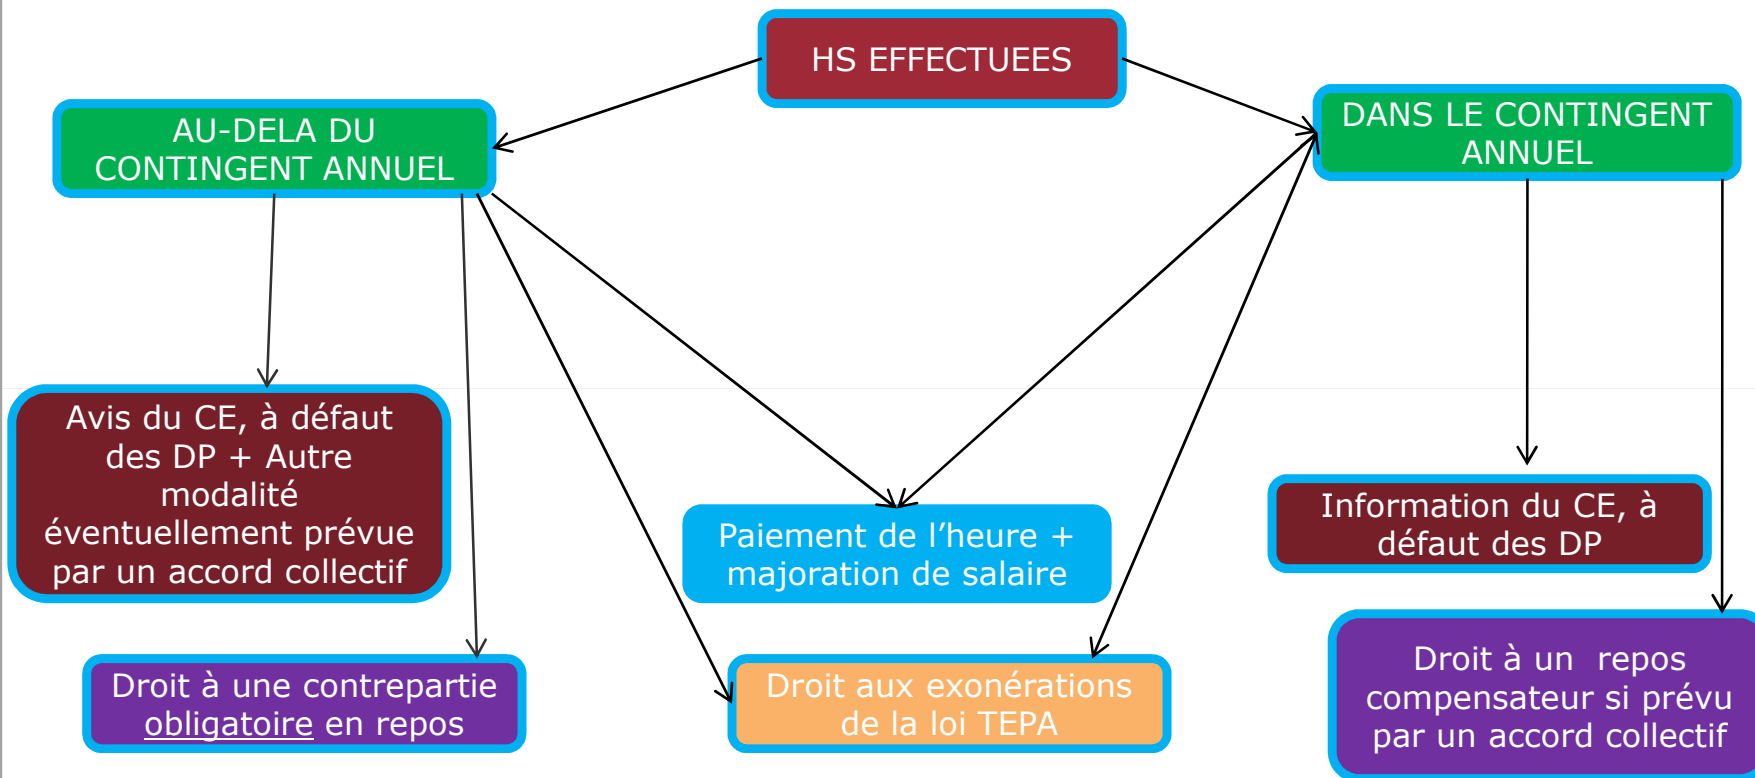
HS EFFECTUEES

AU-DELA DU CONTINGENT ANNUEL

DANS LE CONTINGENT ANNUEL

Avis du CE, à défaut des DP + Autre modalité éventuellement prévue par un accord collectif

Paiement de l’heure + majoration de salaire

Information du CE, à défaut des DP

Droit à une contrepartie obligatoire en repos

Droit aux exonérations de la loi TEPA

Droit à un repos compensateur si prévu par un accord collectif